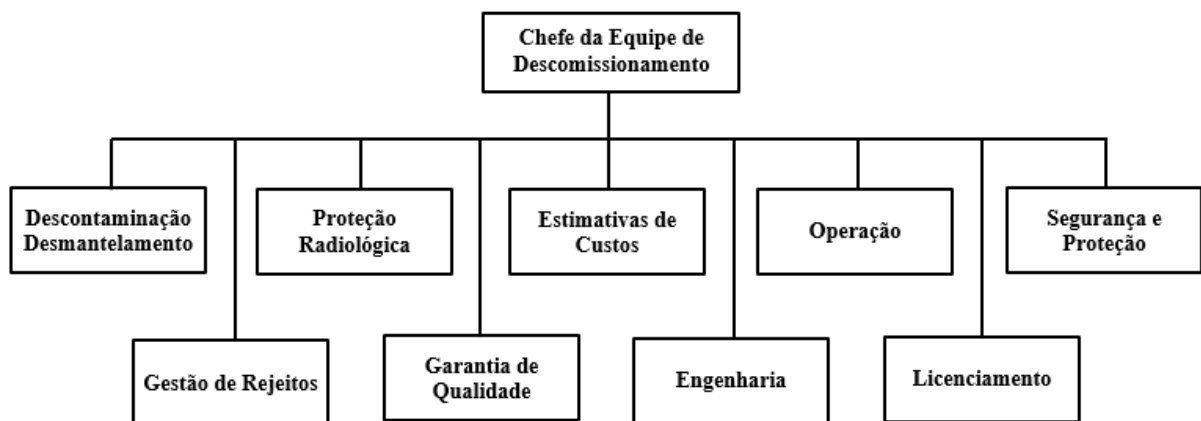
Chefe da Equipe de Descomissionamento

Descontaminação Desmantelamento

Gestão de Rejeitos

Proteção Radiológica

Garantia de Qualidade

Estimativas de Custos

Engenharia

Operação

Licenciamento

Segurança e Proteção